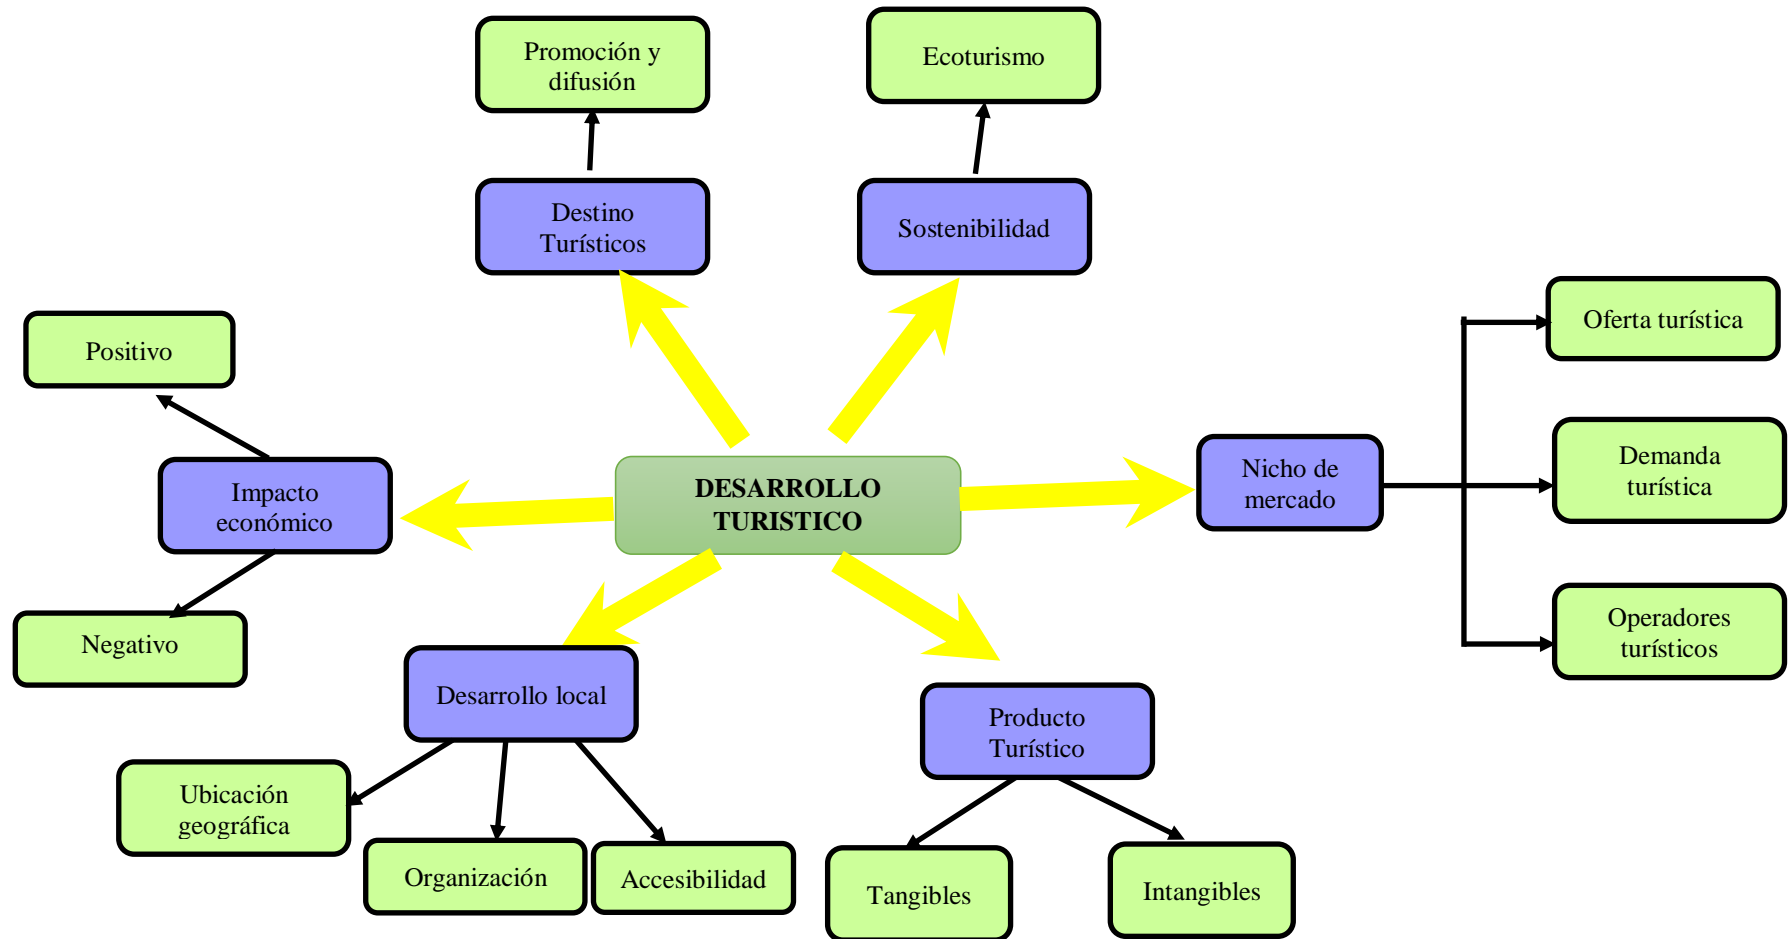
Promoción y difusión

Ecoturismo

Destino Turísticos

Sostenibilidad

Positivo

Oferta turística

Impacto económico

DESARROLLO TURISTICO

Nicho de mercado

Demanda turística

Negativo

Operadores turísticos

Desarrollo local

Producto Turístico

Ubicación geográfica

Organización

Accesibilidad

Tangibles

Intangibles